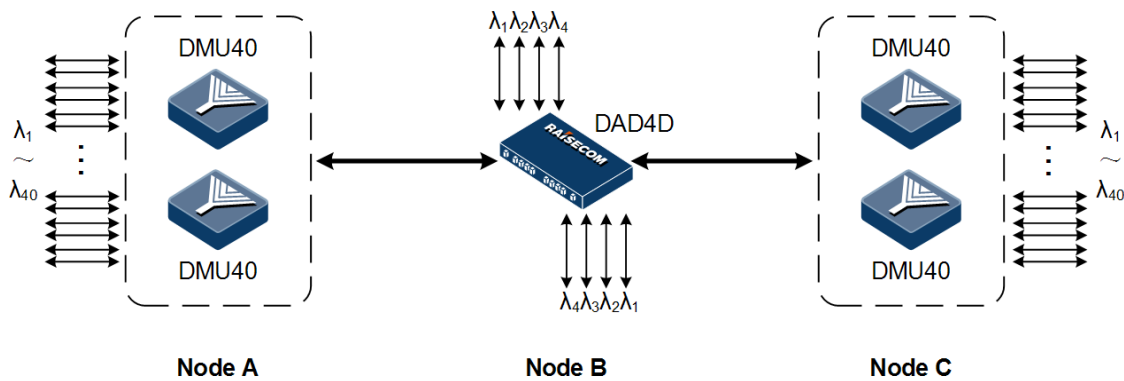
$\lambda_1\lambda_2\lambda_3\lambda_4$

DMU40

DMU40

$\lambda_1$
~
$\lambda_{40}$

DMU40

DMU40

DAD4D

RAISECOM

$\lambda_1$
~
$\lambda_{40}$

$\lambda_4\lambda_3\lambda_2\lambda_1$

Node A

Node B

Node C